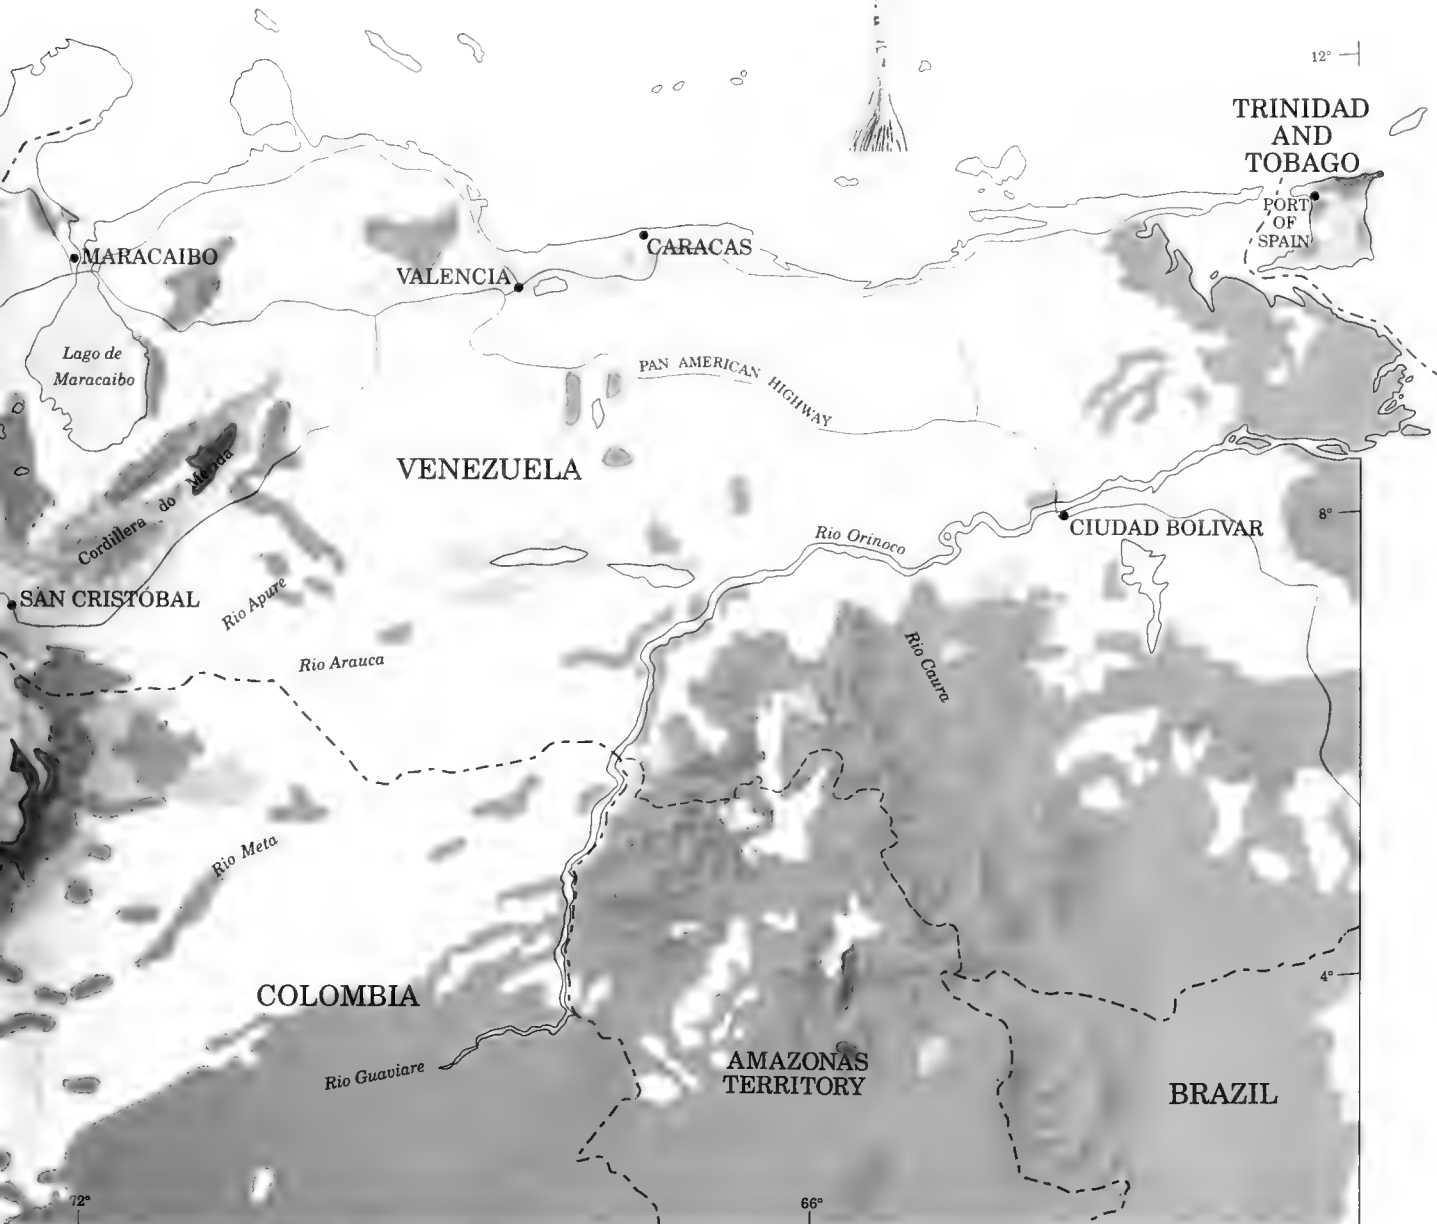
12°

TRINIDAD AND TOBAGO

PORT OF SPAIN

MARACAIBO

CARACAS

VALENCIA

Lago de Maracaibo

PAN AMERICAN HIGHWAY

VENEZUELA

Cordillera do Merida

8°

CIUDAD BOLIVAR

Rio Orinoco

SAN CRISTOBAL

Rio Apure

Rio Caura

Rio Arauca

Rio Meta

4°

COLOMBIA

AMAZONAS TERRITORY

BRAZIL

Rio Guaviare

72°

66°